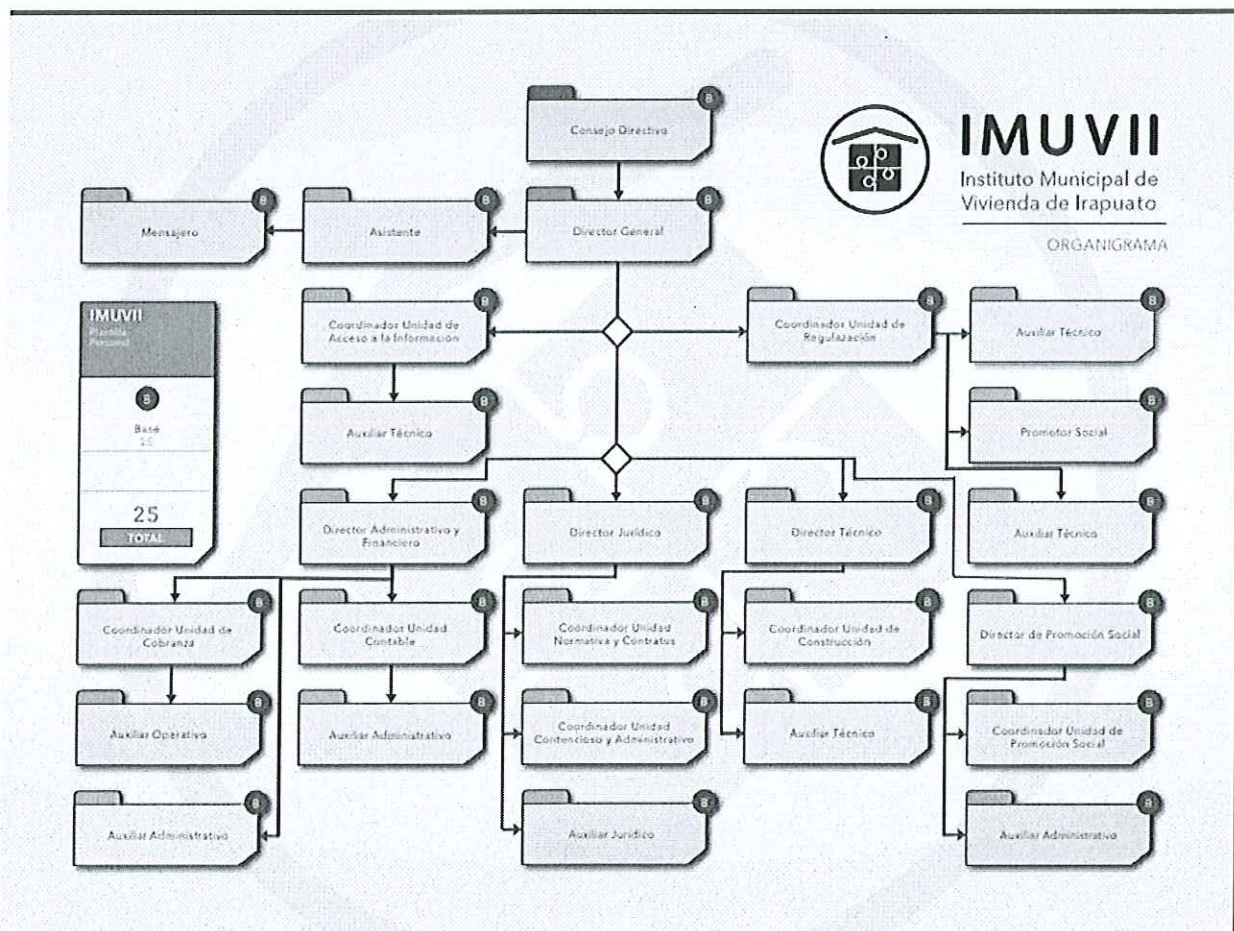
IMUVII
Instituto Municipal de Vivienda de Irapuato
ORGANIGRAMA

B Consejo Directivo

B Director General

B Asistente

B Mensajero

IMUVII
Plantilla Personal

B
Base
25

25
TOTAL

B Coordinador Unidad de Acceso a la Información

B Auxiliar Técnico

B Coordinador Unidad de Regulazación

B Auxiliar Técnico

B Promotor Social

B Auxiliar Técnico

B Director Administrativo y Financiero

B Director Jurídico

B Director Técnico

B Coordinador Unidad de Cobranza

B Coordinador Unidad Contable

B Coordinador Unidad Normativa y Contratos

B Coordinador Unidad de Construcción

B Director de Promoción Social

B Auxiliar Operativo

B Auxiliar Administrativo

B Coordinador Unidad Contencioso y Administrativo

B Auxiliar Técnico

B Coordinador Unidad de Promoción Social

B Auxiliar Administrativo

B Auxiliar Jurídico

B Auxiliar Administrativo